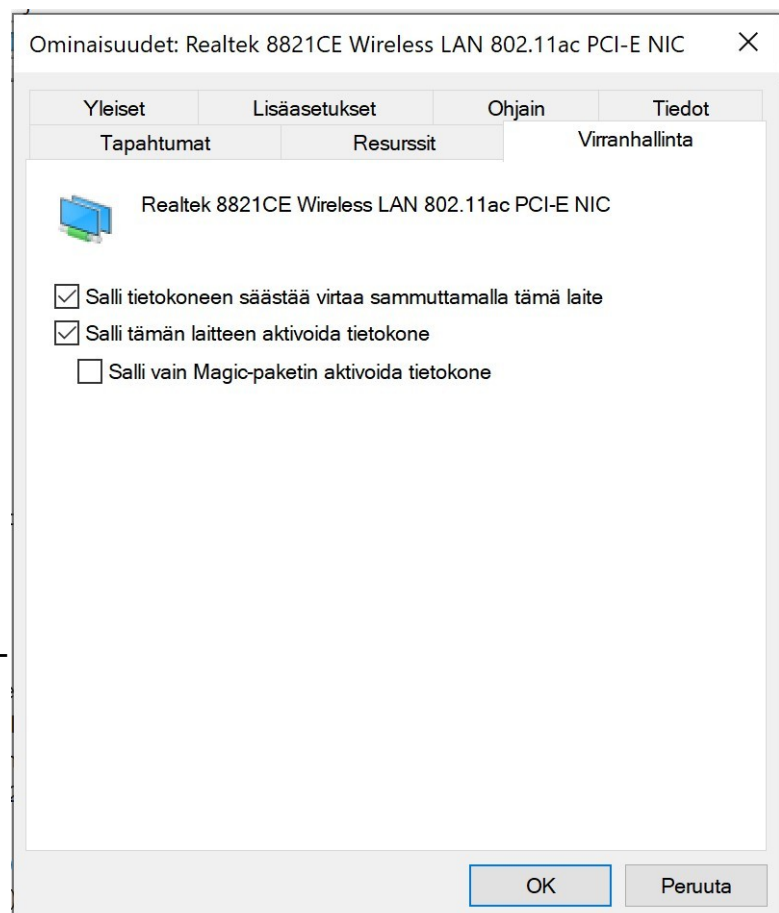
Ominaisuudet: Realtek 8821CE Wireless LAN 802.11ac PCI-E NIC ×

Yleiset | Lisäasetukset | Ohjain | Tiedot
Tapahtumat | Resurssit | Virranhallinta

Realtek 8821CE Wireless LAN 802.11ac PCI-E NIC

Salli tietokoneen säästää virtaa sammuttamalla tämä laite
Salli tämän laitteen aktivoida tietokone
Salli vain Magic-paketin aktivoida tietokone

OK
Peruuta